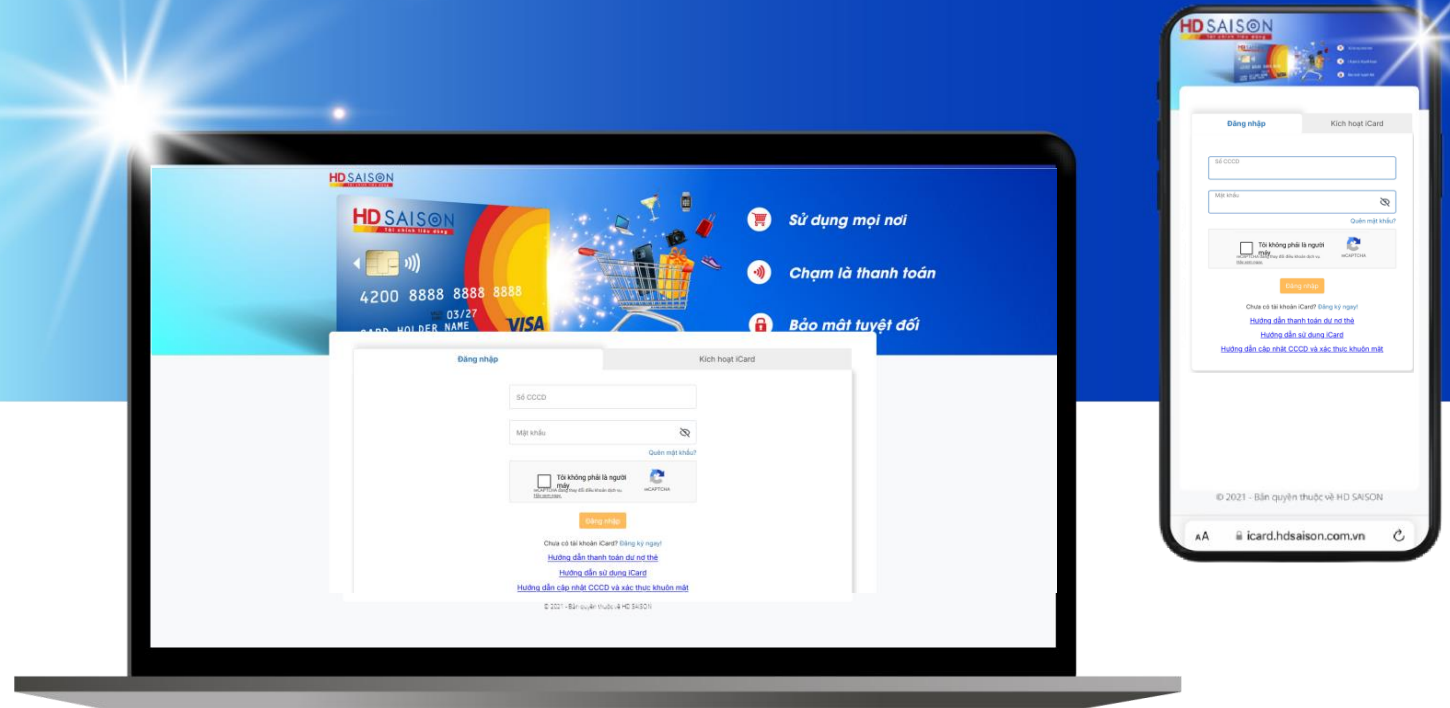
HD SAISON
Tài chính tiêu dùng

HD SAISON
Tài chính tiêu dùng
4200 8888 8888 8888
03/27
CARD HOLDER NAME
VISA

Sử dụng mọi nơi
Chạm là thanh toán
Bảo mật tuyệt đối

Đăng nhập
Kích hoạt iCard

Số CCCD
Mật khẩu
Quên mật khẩu?
Tôi không phải là người máy
reCAPTCHA
Đăng nhập
Chưa có tài khoản iCard? Đăng ký ngay!
Hướng dẫn thanh toán dư nợ thẻ
Hướng dẫn sử dụng iCard
Hướng dẫn cập nhật CCCD và xác thực khuôn mặt

© 2021 - Bản quyền thuộc về HD SAISON

HD SAISON
Tài chính tiêu dùng

Đăng nhập
Kích hoạt iCard
Số CCCD
Mật khẩu
Quên mật khẩu?
Tôi không phải là người máy
reCAPTCHA
Đăng nhập
Chưa có tài khoản iCard? Đăng ký ngay!
Hướng dẫn thanh toán dư nợ thẻ
Hướng dẫn sử dụng iCard
Hướng dẫn cập nhật CCCD và xác thực khuôn mặt

© 2021 - Bản quyền thuộc về HD SAISON

AA
icard.hdsaison.com.vn